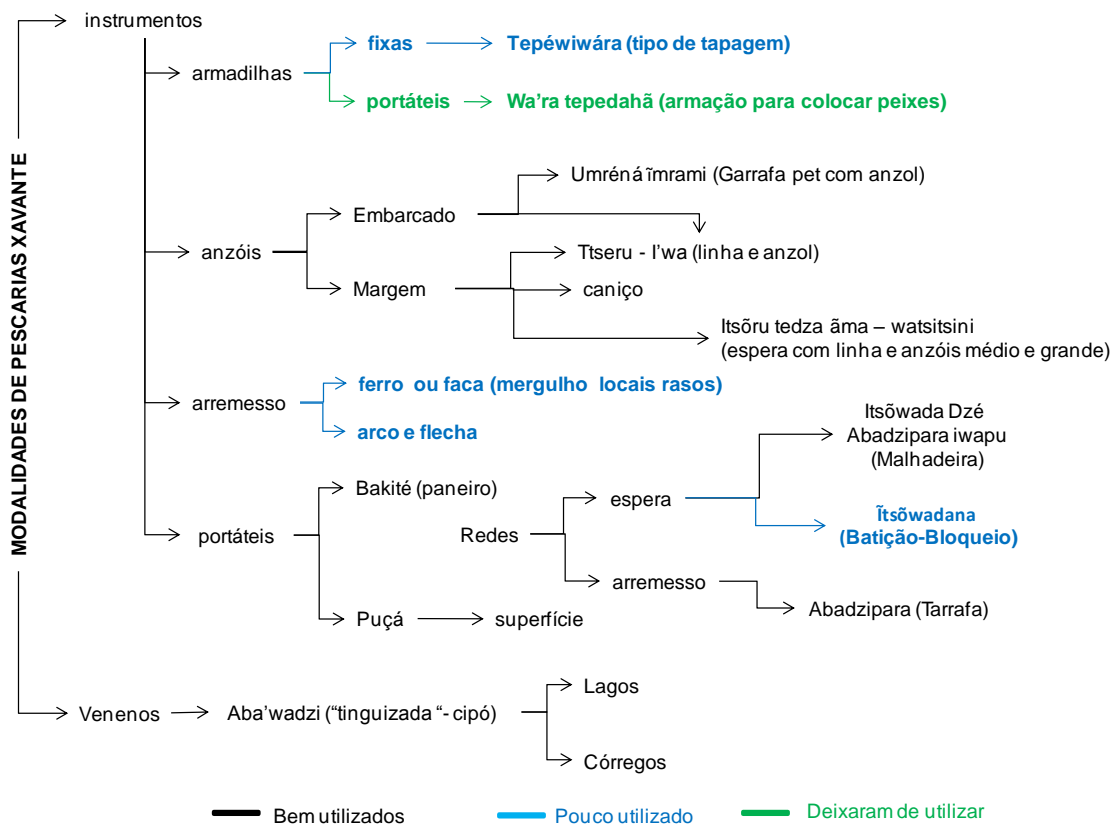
MODALIDADES DE PESCARIAS XAVANTE

instrumentos

armadilhas

fixas

Tepéwiwára (tipo de tapagem)

portáteis

Wa'ra tepedahã (armação para colocar peixes)

anzóis

Embarcado

Umréná ĩmrami (Garrafa pet com anzol)

Margem

Ttseru - I'wa (linha e anzol)

caniço

Itsõru tedza ãma – watsitsini (espera com linha e anzóis médio e grande)

arremesso

ferro ou faca (mergulho locais rasos)

arco e flecha

portáteis

Bakité (paneiro)

Redes

espera

Itsõwada Dzé Abadzipara iwapu (Malhadeira)

Ĩtsõwadana (Batição-Bloqueio)

arremesso

Abadzipara (Tarrafa)

Puçá

superfície

Venenos

Aba'wadzi ("tinguizada "- cipó)

Lagos

Córregos

Bem utilizados

Pouco utilizado

Deixaram de utilizar